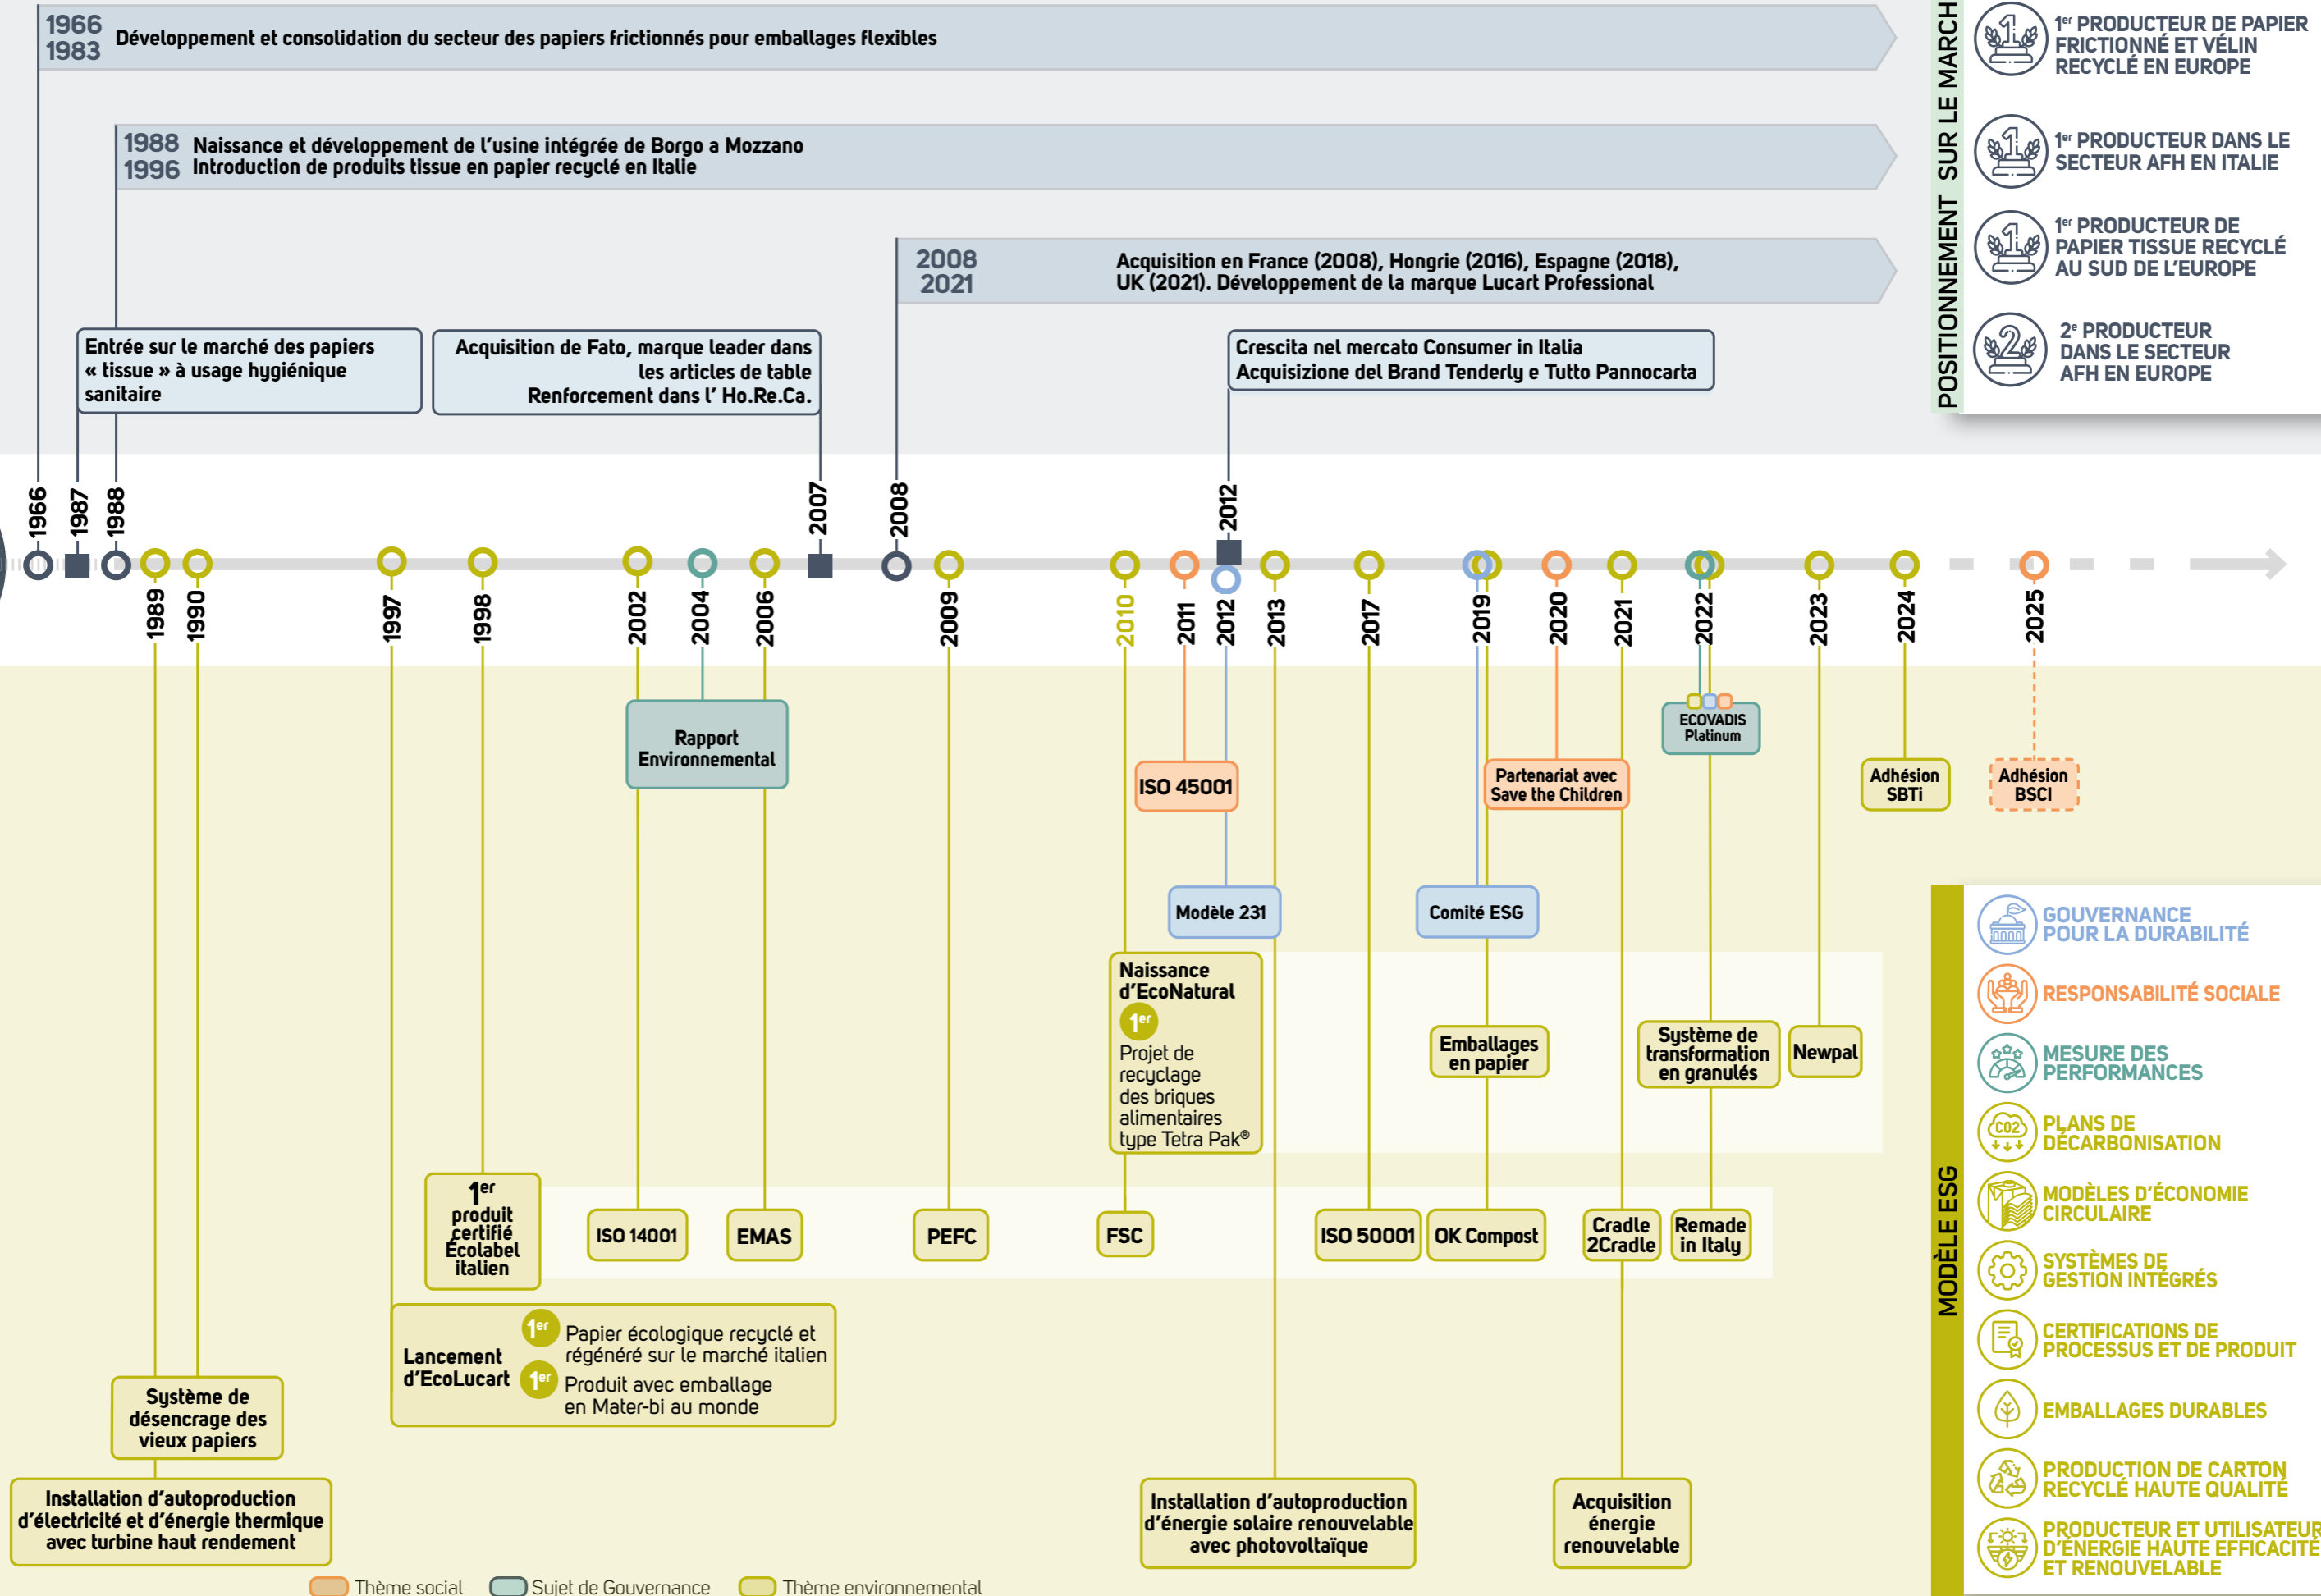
1966
1983 Développement et consolidation du secteur des papiers frictionnés pour emballages flexibles

1988 Naissance et développement de l'usine intégrée de Borgo a Mozzano
1996 Introduction de produits tissue en papier recyclé en Italie

2008
2021 Acquisition en France (2008), Hongrie (2016), Espagne (2018), UK (2021). Développement de la marque Lucart Professional

Entrée sur le marché des papiers « tissue » à usage hygiénique sanitaire

Acquisition de Fato, marque leader dans les articles de table Renforcement dans l' Ho.Re.Ca.

Crescita nel mercato Consumer in Italia
Acquisizione del Brand Tenderly e Tutto Pannocarta

POSITIONNEMENT SUR LE MARCH

1er PRODUCTEUR DE PAPIER FRICTIONNÉ ET VÉLIN RECYCLÉ EN EUROPE

1er PRODUCTEUR DANS LE SECTEUR AFH EN ITALIE

1er PRODUCTEUR DE PAPIER TISSUE RECYCLÉ AU SUD DE L'EUROPE

2e PRODUCTEUR DANS LE SECTEUR AFH EN EUROPE

1966 1987 1988 1989 1990 1997 1998 2002 2004 2006 2007 2008 2009 2010 2011 2012 2012 2013 2017 2019 2020 2021 2022 2023 2024 2025

Rapport Environnemental

ISO 45001

Partenariat avec Save the Children

ECOVADIS Platinum

Adhésion SBTi

Adhésion BSCI

Modèle 231

Comité ESG

Naissance d'EcoNatural
1er
Projet de recyclage des briques alimentaires type Tetra Pak®

Emballages en papier

Système de transformation en granulés

Newpal

1er produit certifié Écolabel italien

ISO 14001

EMAS

PEFC

FSC

ISO 50001

OK Compost

Cradle 2Cradle

Remade in Italy

Lancement d'EcoLucart
1er Papier écologique recyclé et régénéré sur le marché italien
1er Produit avec emballage en Mater-bi au monde

Système de désencrage des vieux papiers

Installation d'autoproduction d'électricité et d'énergie thermique avec turbine haut rendement

Installation d'autoproduction d'énergie solaire renouvelable avec photovoltaïque

Acquisition énergie renouvelable

MODÈLE ESG

GOUVERNANCE POUR LA DURABILITÉ
RESPONSABILITÉ SOCIALE
MESURE DES PERFORMANCES
PLANS DE DÉCARBONISATION
MODÈLES D'ÉCONOMIE CIRCULAIRE
SYSTÈMES DE GESTION INTÉGRÉS
CERTIFICATIONS DE PROCESSUS ET DE PRODUIT
EMBALLAGES DURABLES
PRODUCTION DE CARTON RECYCLÉ HAUTE QUALITÉ
PRODUCTEUR ET UTILISATEUR D'ÉNERGIE HAUTE EFFICACITÉ ET RENOUVELABLE

Thème social
Sujet de Gouvernance
Thème environnemental